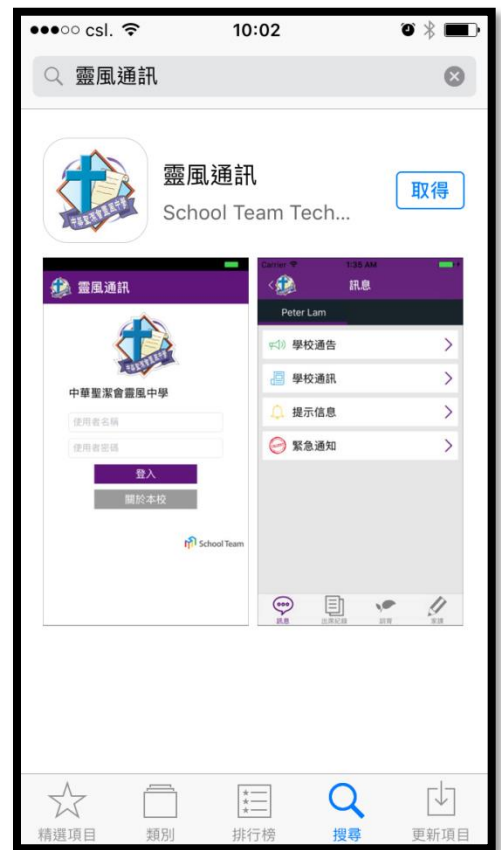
●●●○○ csl. 10:02

靈風通訊

靈風通訊
School Team Tech...
取得

中華聖潔會靈風中學

靈風通訊
中華聖潔會靈風中學
使用者名稱
使用者密碼
登入
關於本校
School Team

Carrier 1:35 AM
訊息
Peter Lam
學校通告
學校通訊
提示信息
緊急通知
訊息 出席紀錄 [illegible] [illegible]

精選項目 類別 排行榜 搜尋 更新項目